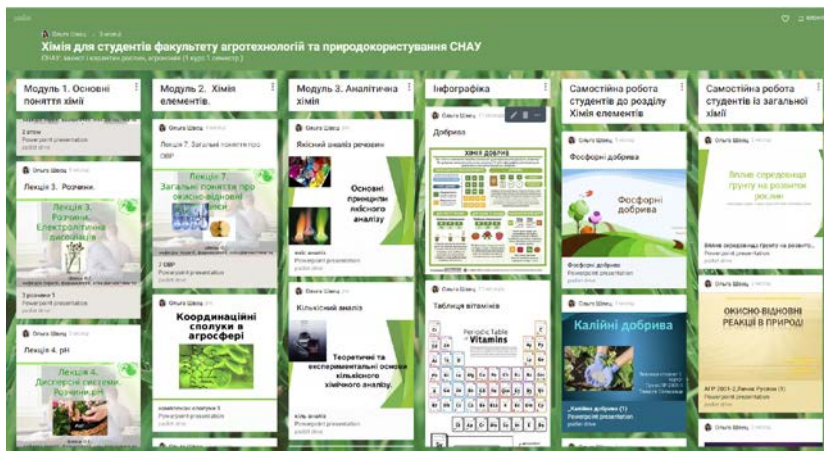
padlet

Ольга Швець · 3 місяці

Хімія для студентів факультету агротехнологій та природокористування СНАУ

СНАУ, захист і карантин рослин, агрономія (1 курс 1 семестр)

Модуль 1. Основні поняття хімії

2 атом
Powerpoint presentation
padlet drive

Ольга Швець
Лекція 3. Розчини.

Лекція 3. Розчини. Електролітична дисоціація

3 розчини 1
Powerpoint presentation
padlet drive

Ольга Швець
Лекція 4. pH

Лекція 4. Дисперсні системи. Розчини.pH

Модуль 2. Хімія елементів.

Ольга Швець
Лекція 7. Загальні поняття про ОВР

Лекція 7. Загальні поняття про окисно-відновні реакції

7 ОВР
Powerpoint presentation
padlet drive

Ольга Швець
Координаційні сполуки в агросфері

комплексні сполуки 9
Powerpoint presentation
padlet drive

Модуль 3. Аналітична хімія

Ольга Швець
Якісний аналіз речовин

Основні принципи якісного аналізу

якісний аналіз
Powerpoint presentation
padlet drive

Ольга Швець
Кількісний аналіз

Теоретичні та експериментальні основи кількісного хімічного аналізу.

кіль аналіз
Powerpoint presentation
padlet drive

Інфографіка

Ольга Швець
Добрива

ХІМІЯ ДОБРИВ

Ольга Швець
Таблиця вітамінів

Periodic Table of Vitamins

Самостійна робота студентів до розділу Хімія елементів

Ольга Швець
Фосфорні добрива

Фосфорні добрива

Фосфорні добрива
Powerpoint presentation
padlet drive

Калійні добрива

_Калійні добрива (1)
Powerpoint presentation
padlet drive

Самостійна робота студентів із загальної хімії

Ольга Швець

Вплив середовища грунту на розвиток рослин

Вплив середовища грунту на розвито...
Powerpoint presentation
padlet drive

Ольга Швець

ОКИСНО-ВІДНОВНІ РЕАКЦІЇ В ПРИРОДІ

АГР 2021-2_Палій Руслан (1)
Powerpoint presentation
padlet drive

Ольга Швець